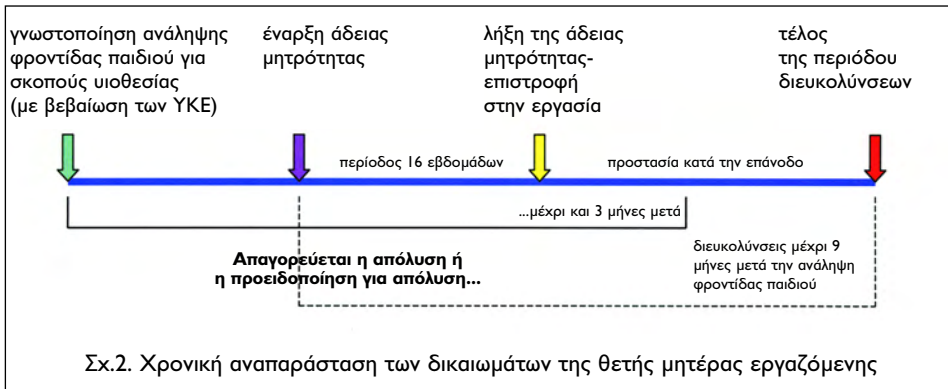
γνωστοποίηση ανάληψης φροντίδας παιδιού για σκοπούς υιοθεσίας (με βεβαίωση των ΥΚΕ)

έναρξη άδειας μητρότητας

λήξη της άδειας μητρότητας- επιστροφή στην εργασία

τέλος της περιόδου διευκολύνσεων

περίοδος 16 εβδομάδων

προστασία κατά την επάνοδο

...μέχρι και 3 μήνες μετά

Απαγορεύεται η απόλυση ή η προειδοποίηση για απόλυση...

διευκολύνσεις μέχρι 9 μήνες μετά την ανάληψη φροντίδας παιδιού

Σχ.2. Χρονική αναπαράσταση των δικαιωμάτων της θετής μητέρας εργαζόμενης